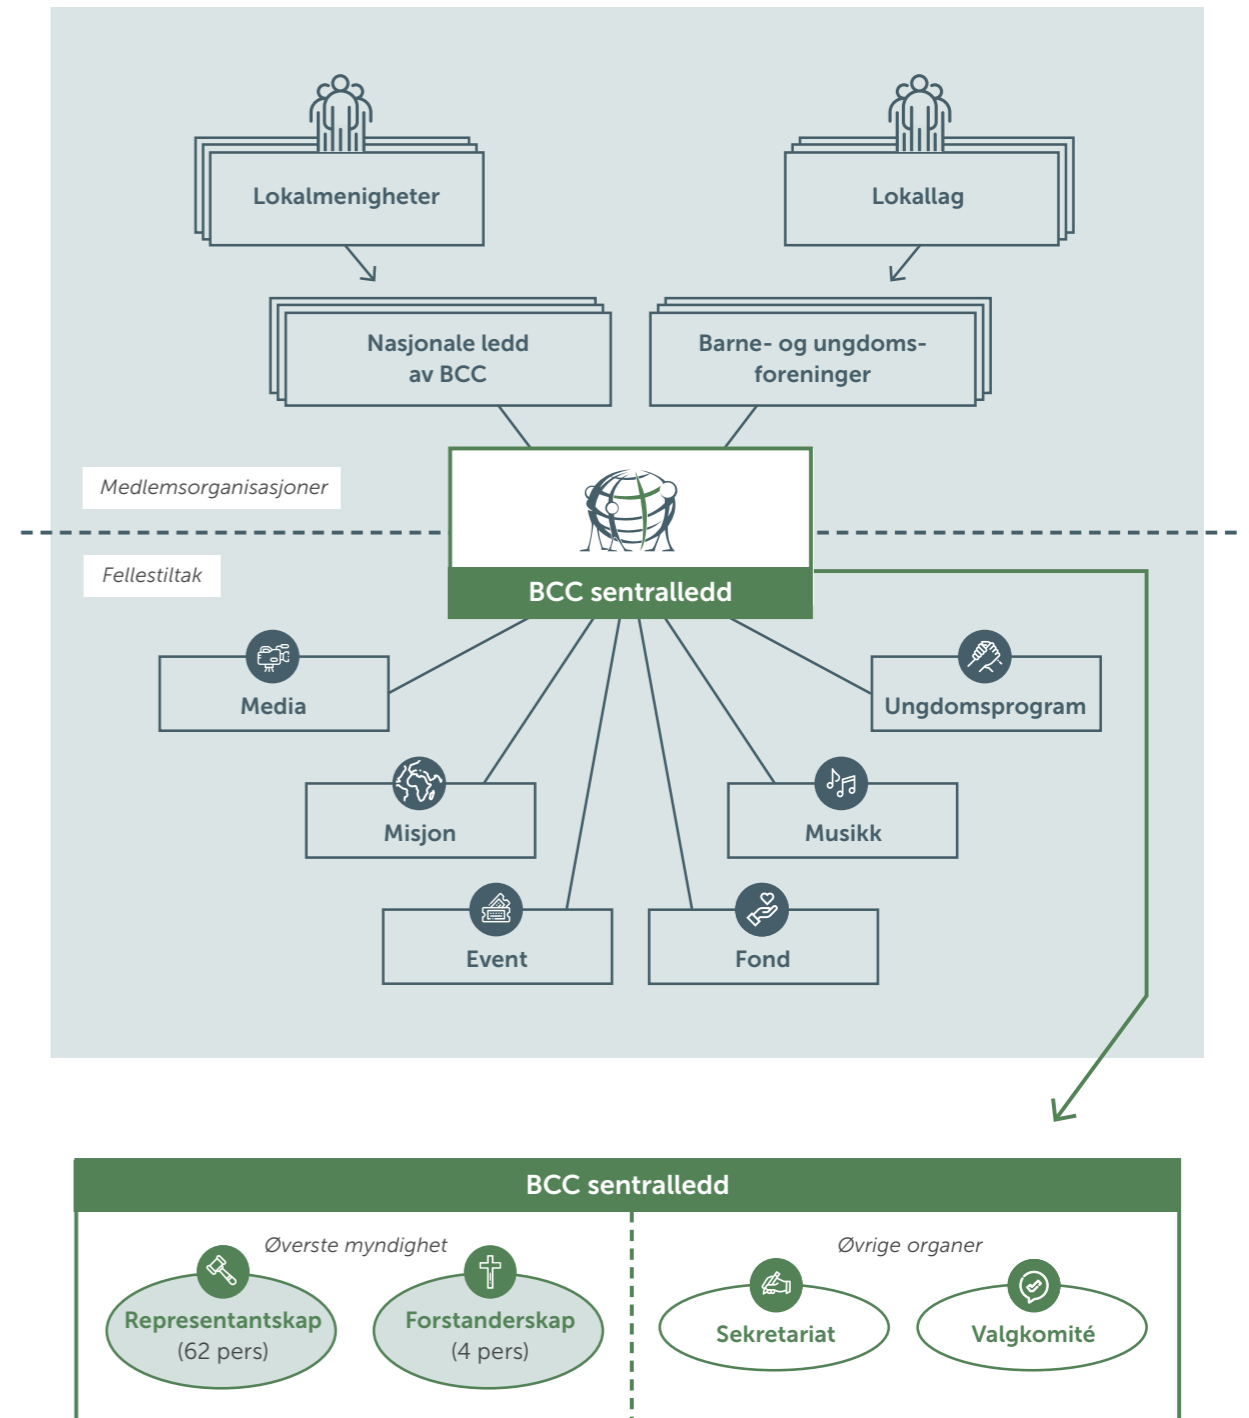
Lokalmenigheter

Lokallag

Nasjonale ledd av BCC

Barne- og ungdomsforeninger

Medlemsorganisasjoner

Fellestiltak

BCC sentralledd

Media

Ungdomsprogram

Misjon

Musikk

Event

Fond

BCC sentralledd

Øverste myndighet

Representantskap (62 pers)

Forstanderskap (4 pers)

Øvrige organer

Sekretariat

Valgkomité